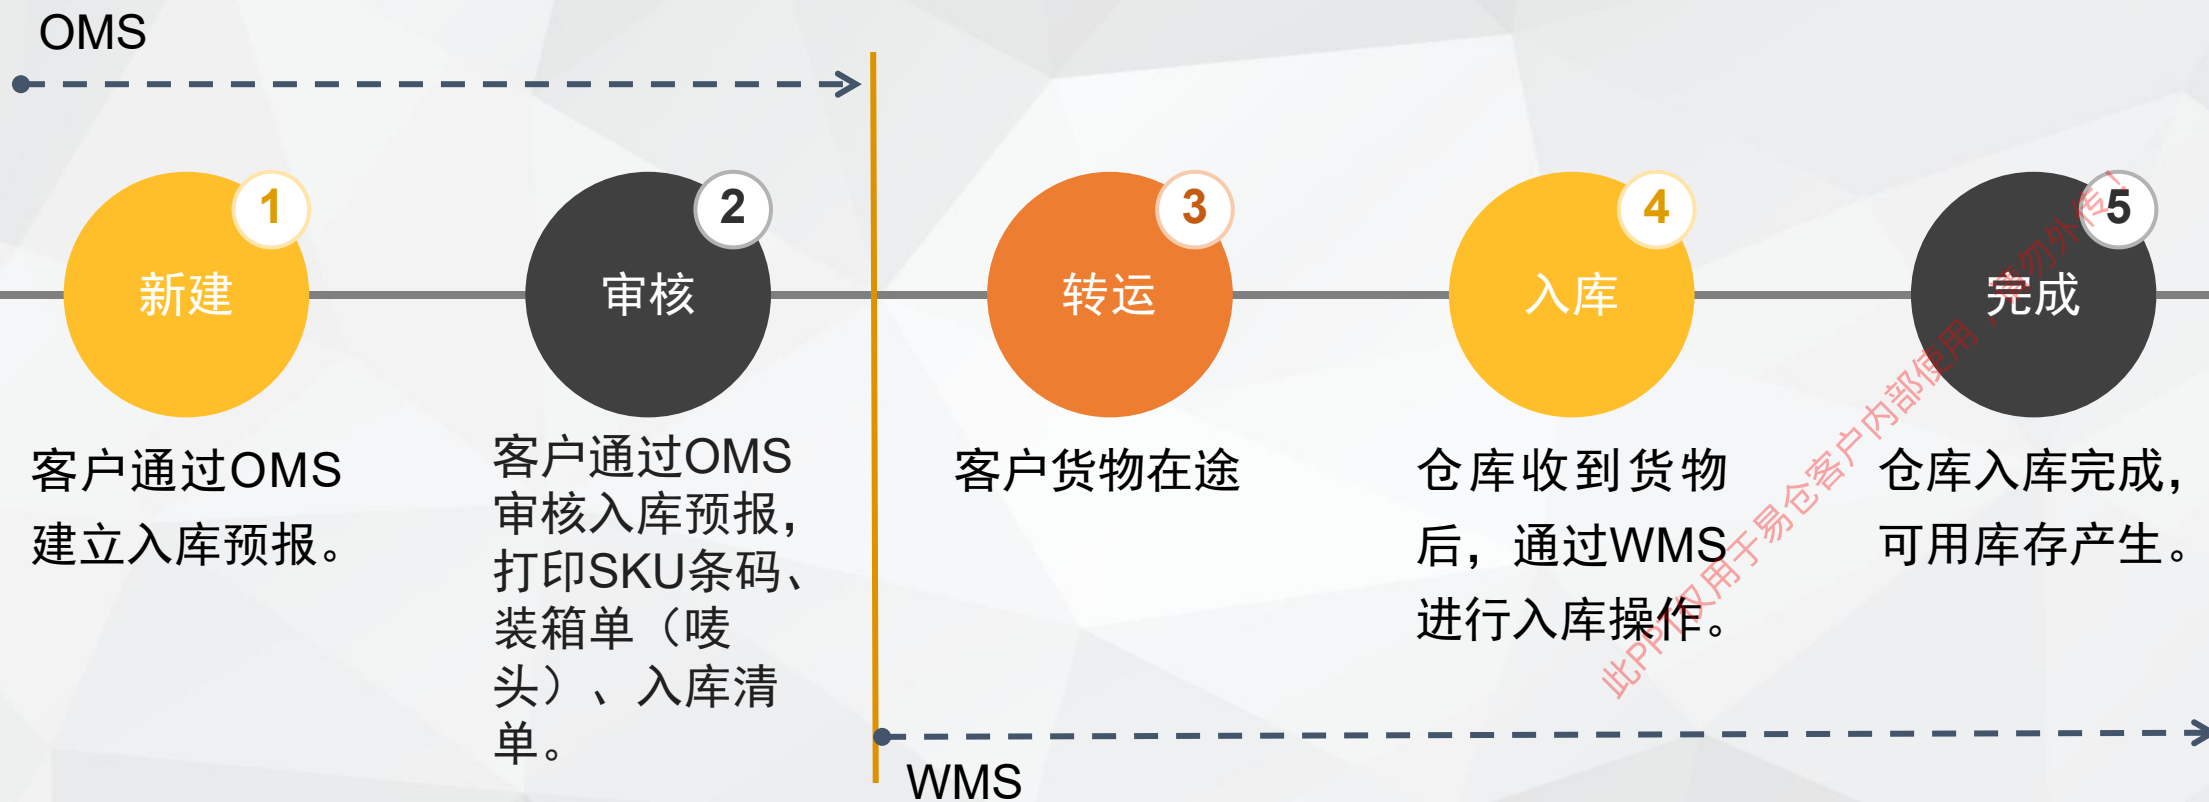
OMS

1
新建
客户通过OMS建立入库预报。

2
审核
客户通过OMS审核入库预报，打印SKU条码、装箱单（唛头）、入库清单。

3
转运
客户货物在途

4
入库
仓库收到货物后，通过WMS进行入库操作。

5
完成
仓库入库完成，可用库存产生。

此PPT仅用于易仓客户内部使用，请勿外传！

WMS